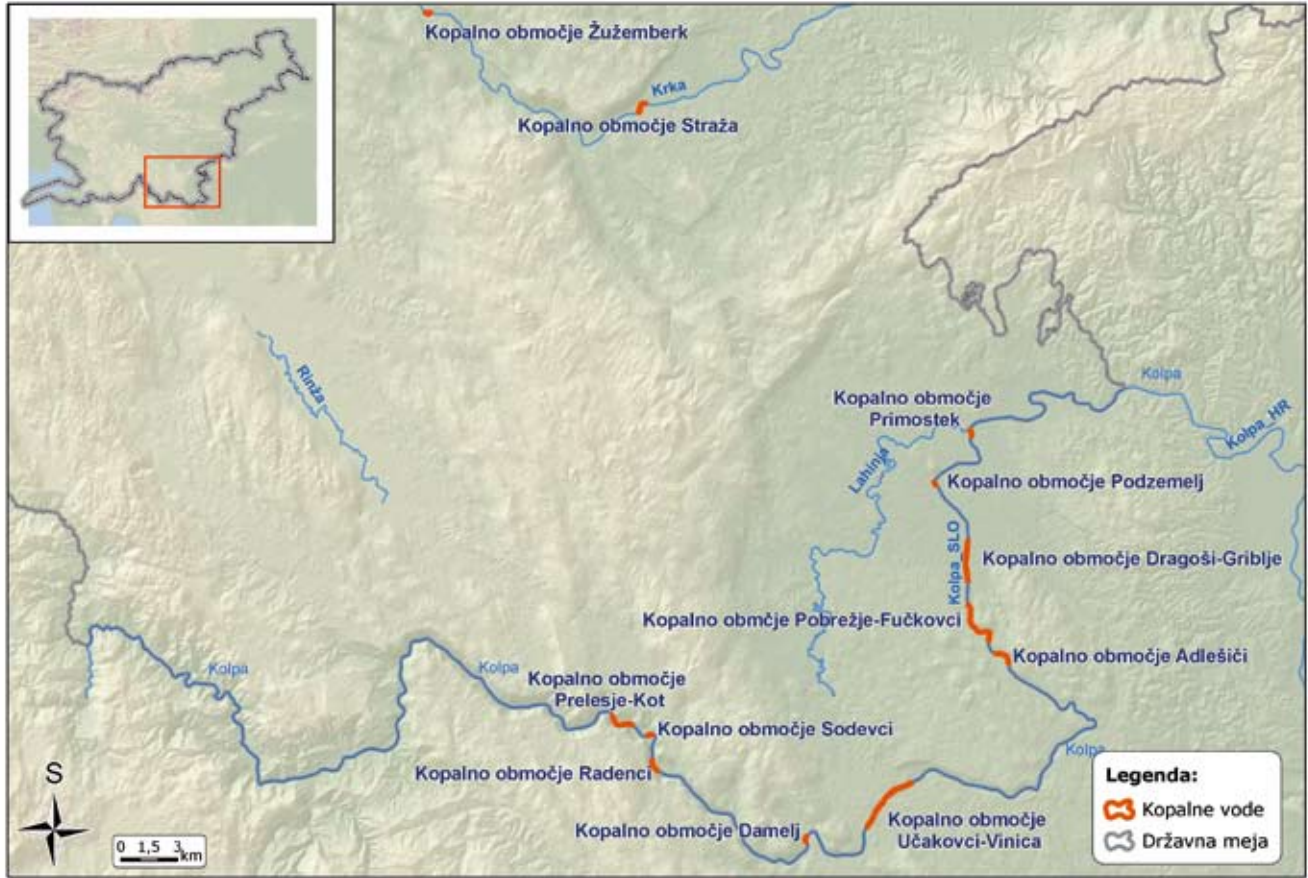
Kopalno območje Žužemberk
Krka
Kopalno območje Straža
Rinža
Kolpa
Kopalno območje Primostek
Kolpa_HR
Lahinja
Kopalno območje Podzemelj
Kolpa_SLO
Kopalno območje Dragoši-Griblje
Kopalno območje Pobrežje-Fučkovci
Kopalno območje Adlešiči
Kolpa
Kolpa
Kopalno območje Prelesje-Kot
Kopalno območje Sodevci
Kolpa
Kopalno območje Radenci
Kopalno območje Damelj
Kopalno območje Učakovci-Vinica
S
0 1,5 3 km
Legenda:
Kopalne vode
Državna meja